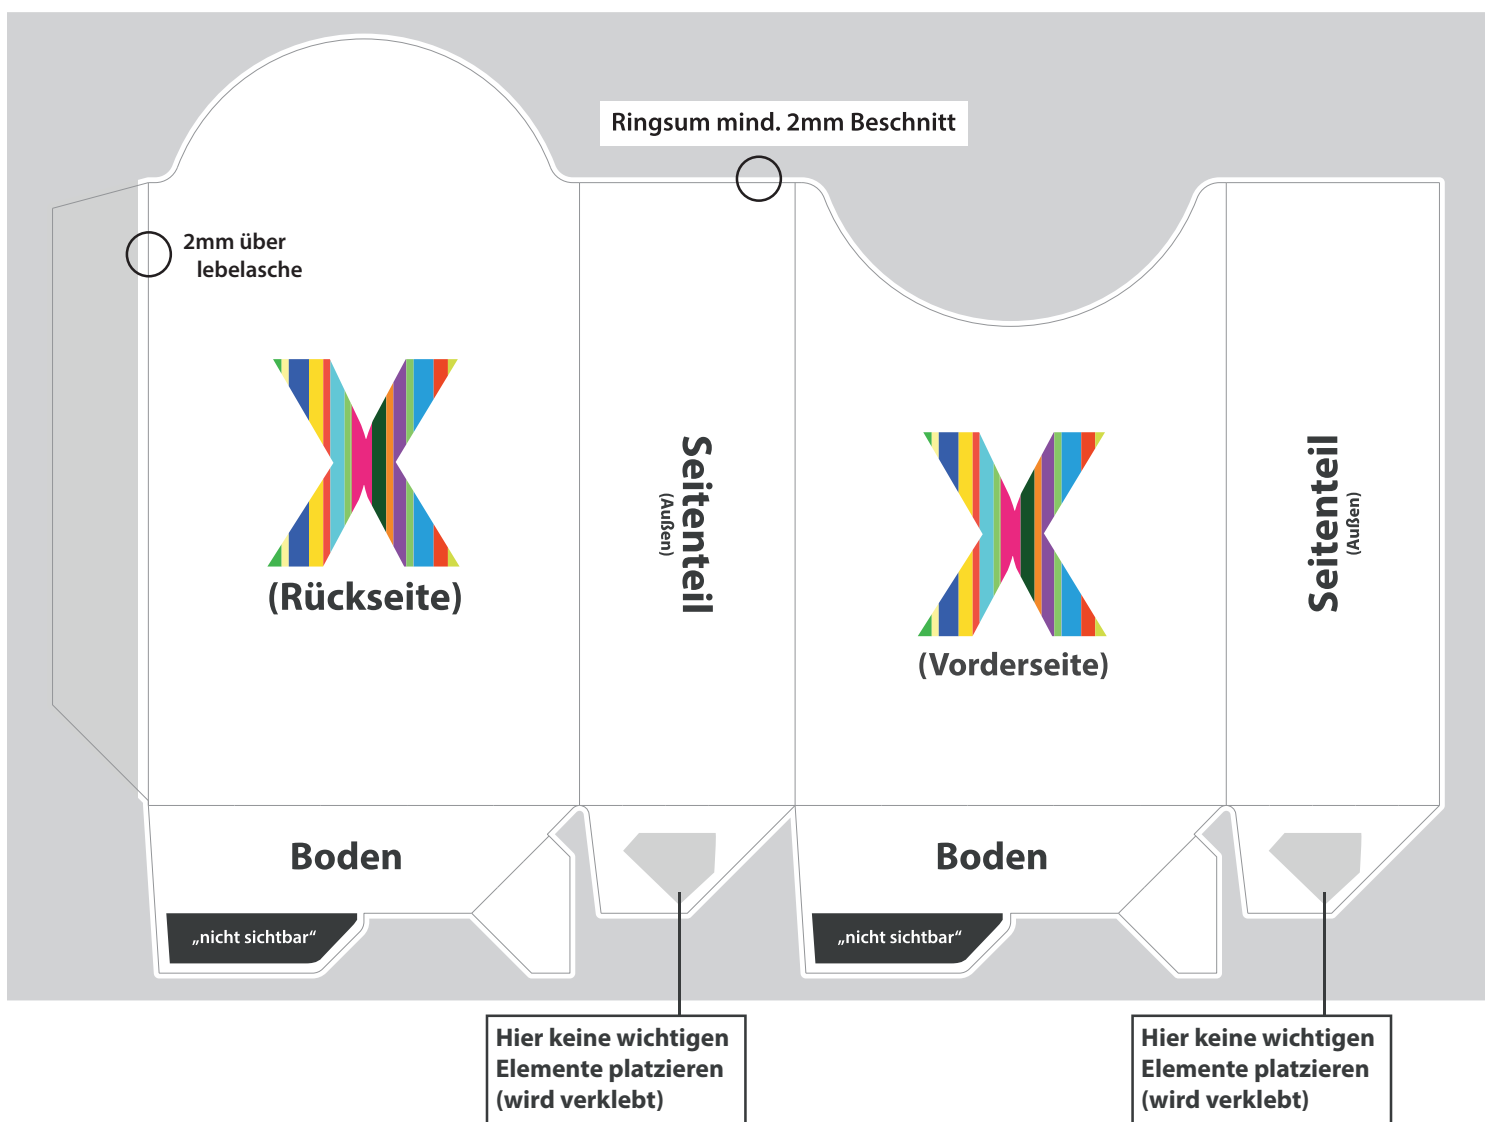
Ringsum mind. 2mm Beschnitt

2mm über lebelasche

(Rückseite)

Seitenteil
(Außen)

(Vorderseite)

Seitenteil
(Außen)

Boden

„nicht sichtbar“

Boden

„nicht sichtbar“

Hier keine wichtigen Elemente platzieren (wird verklebt)

Hier keine wichtigen Elemente platzieren (wird verklebt)